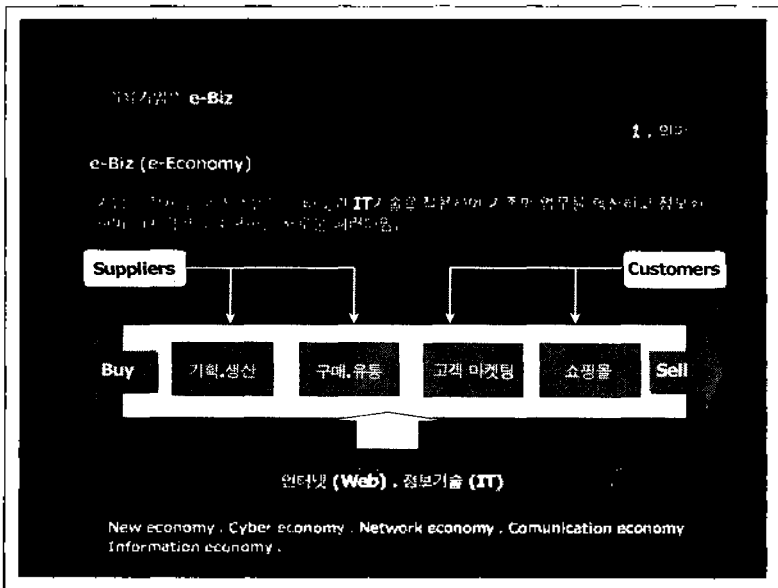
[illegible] e-Biz

1. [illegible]

e-Biz (e-Economy)

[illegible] IT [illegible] 업무를 혁신하고 정보와 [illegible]

Suppliers

Customers

Buy

기획,생산

구매,유통

고객 마케팅

쇼핑몰

Sell

인터넷 (Web) , 정보기술 (IT)

New economy . Cyber economy . Network economy . Comunication economy Information economy .